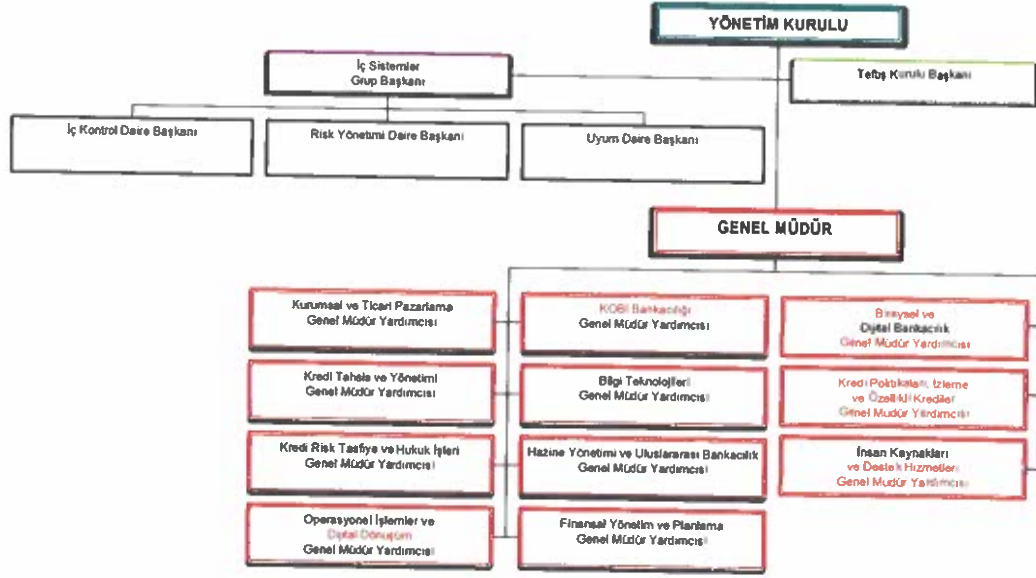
YÖNETİM KURULU

İç Sistemler Grup Başkanı

Teftiş Kurulu Başkanı

İç Kontrol Daire Başkanı

Risk Yönetimi Daire Başkanı

Uyum Daire Başkanı

GENEL MÜDÜR

Kurumsal ve Ticari Pazarlama Genel Müdür Yardımcısı

KOBİ Bankacılığı Genel Müdür Yardımcısı

Bireysel ve Dijital Bankacılık Genel Müdür Yardımcısı

Kredi Tahsis ve Yönetimi Genel Müdür Yardımcısı

Bilgi Teknolojileri Genel Müdür Yardımcısı

Kredi Politikaları, İzleme ve Özellikli Krediler Genel Müdür Yardımcısı

Kredi Risk Tasfiye ve Hukuk İşleri Genel Müdür Yardımcısı

Hazine Yönetimi ve Uluslararası Bankacılık Genel Müdür Yardımcısı

İnsan Kaynakları ve Destek Hizmetleri Genel Müdür Yardımcısı

Operasyonel İşlemler ve Dijital Dönüşüm Genel Müdür Yardımcısı

Finansal Yönetim ve Planlama Genel Müdür Yardımcısı